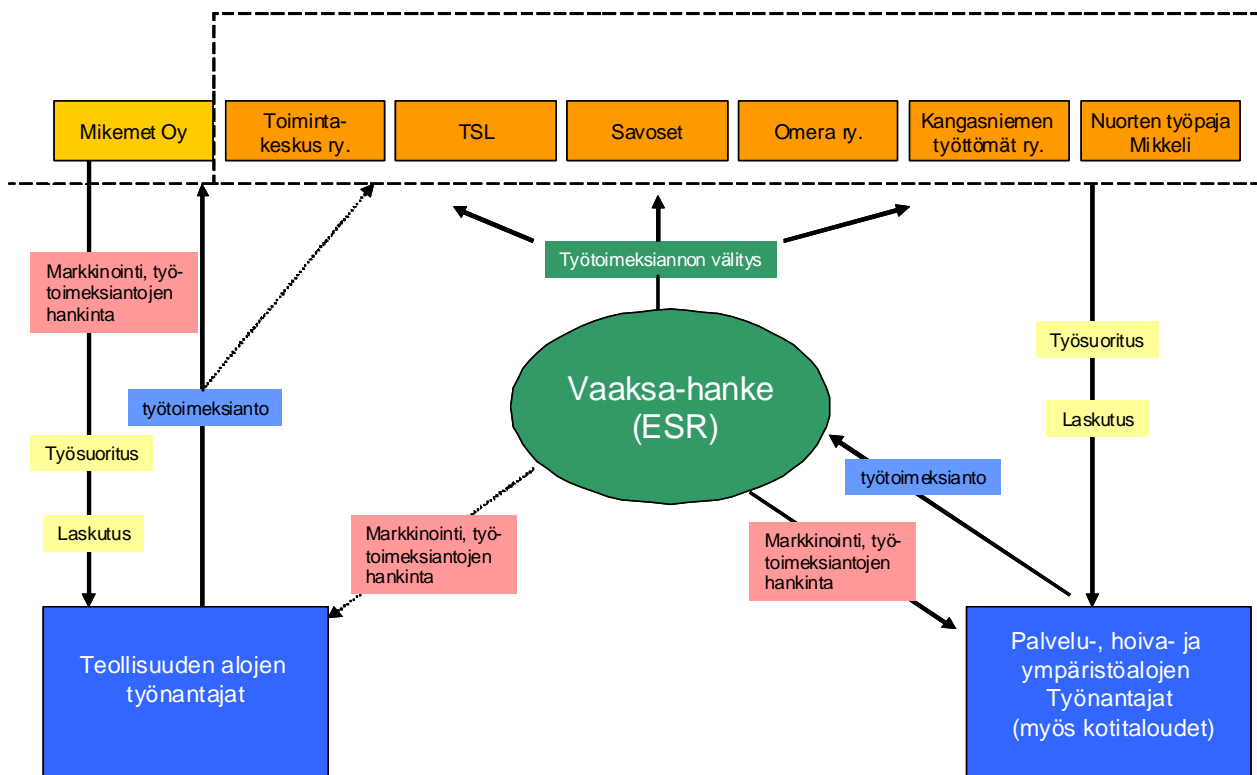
Mikemet Oy

Toimintakeskus ry.

TSL

Savoset

Omera ry.

Kangasniemen työttömät ry.

Nuorten työpaja Mikkeli

Työtoimeksiannon välitys

Markkinointi, työtoimeksiantojen hankinta

työtoimeksianto

Työsuoritus

Laskutus

Vaaksa-hanke (ESR)

Työsuoritus

Laskutus

työtoimeksianto

Markkinointi, työtoimeksiantojen hankinta

Markkinointi, työtoimeksiantojen hankinta

Teollisuuden alojen työnantajat

Palvelu-, hoiva- ja ympäristöalojen Työnantajat (myös kotitaloudet)